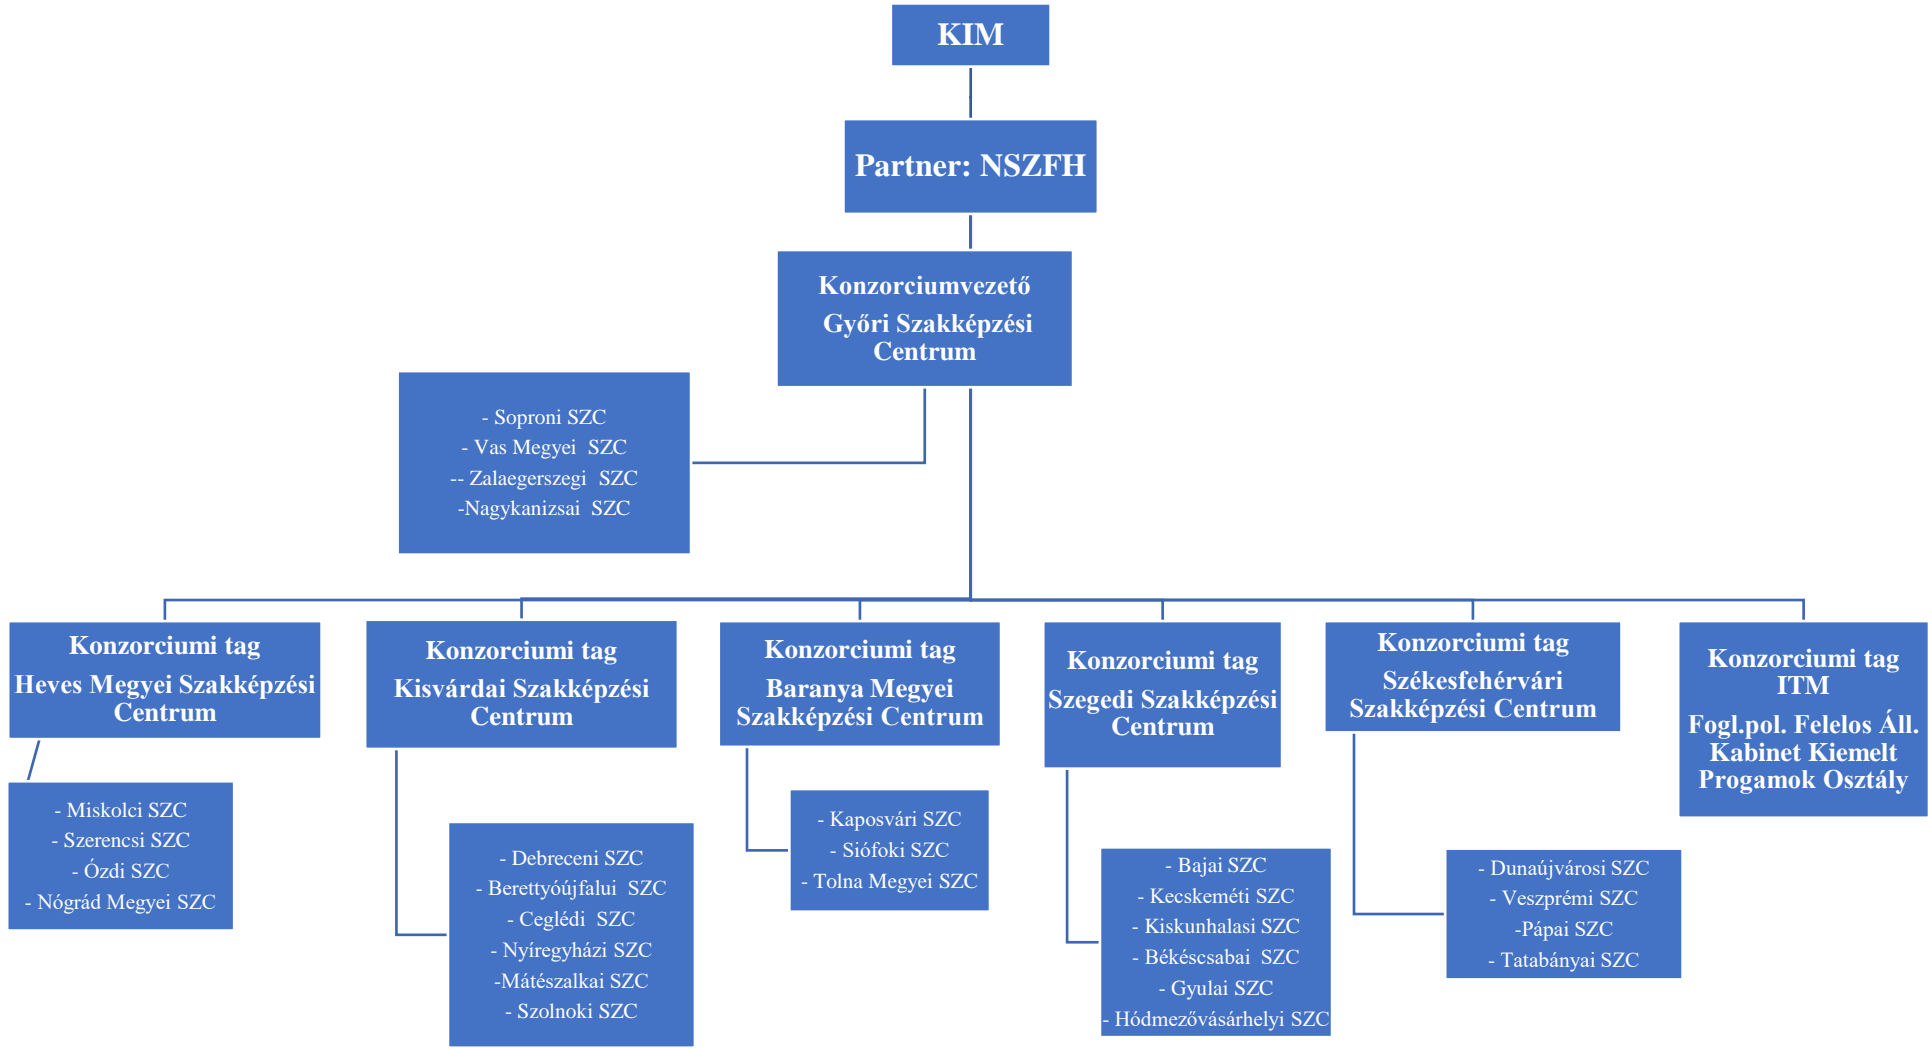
KIM

Partner: NSZFH

Konzorciumvezető
Győri Szakképzési Centrum

- Soproni SZC
- Vas Megyei SZC
-- Zalaegerszegi SZC
-Nagykanizsai SZC

Konzorciumi tag
Heves Megyei Szakképzési Centrum

- Miskolci SZC
- Szerencsi SZC
- Ózdi SZC
- Nógrád Megyei SZC

Konzorciumi tag
Kisvárdai Szakképzési Centrum

- Debreceni SZC
- Berettyóújfalui SZC
- Ceglédi SZC
- Nyíregyházi SZC
-Mátészalkai SZC
- Szolnoki SZC

Konzorciumi tag
Baranya Megyei Szakképzési Centrum

- Kaposvári SZC
- Siófoki SZC
- Tolna Megyei SZC

Konzorciumi tag
Szegedi Szakképzési Centrum

- Bajai SZC
- Kecskeméti SZC
- Kiskunhalasi SZC
- Békéscsabai SZC
- Gyulai SZC
- Hódmezővásárhelyi SZC

Konzorciumi tag
Székesfehérvári Szakképzési Centrum

- Dunaújvárosi SZC
- Veszprémi SZC
-Pápai SZC
- Tatabányai SZC

Konzorciumi tag
ITM
Fogl.pol. Felelos Áll. Kabinet Kiemelt Progamok Osztály